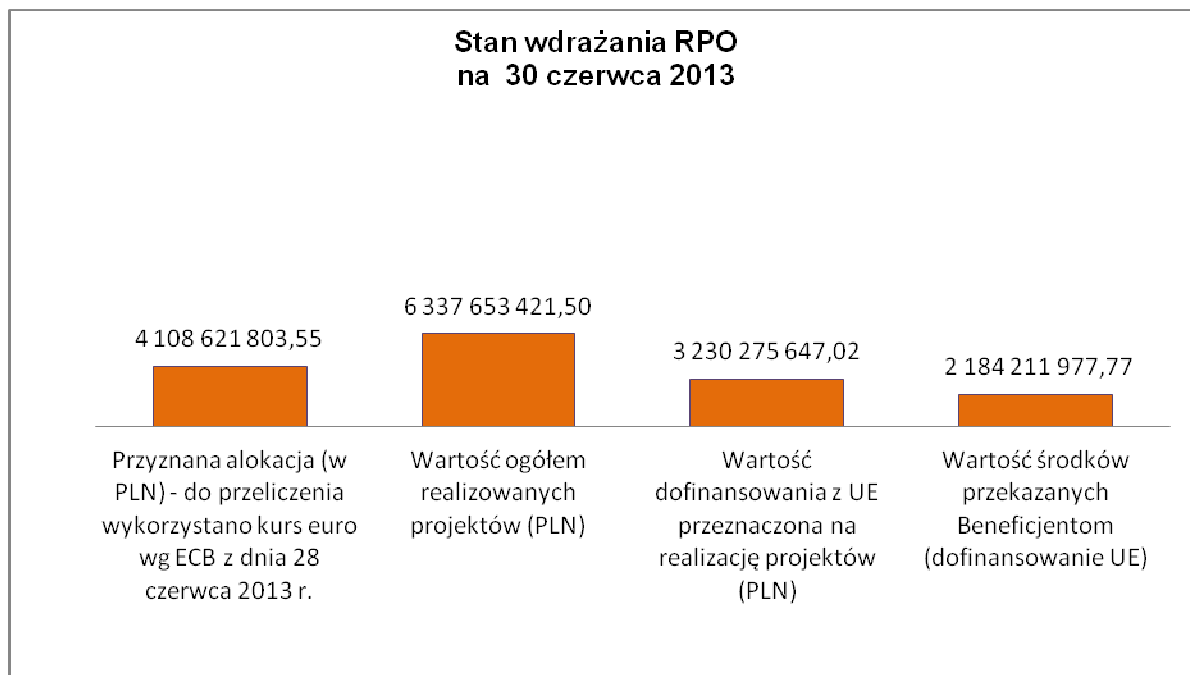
Stan wdrażania RPO
na 30 czerwca 2013

4 108 621 803,55

6 337 653 421,50

3 230 275 647,02

2 184 211 977,77

Przyznana alokacja (w PLN) - do przeliczenia wykorzystano kurs euro wg ECB z dnia 28 czerwca 2013 r.

Wartość ogółem realizowanych projektów (PLN)

Wartość dofinansowania z UE przeznaczona na realizację projektów (PLN)

Wartość środków przekazanych Beneficjentom (dofinansowanie UE)